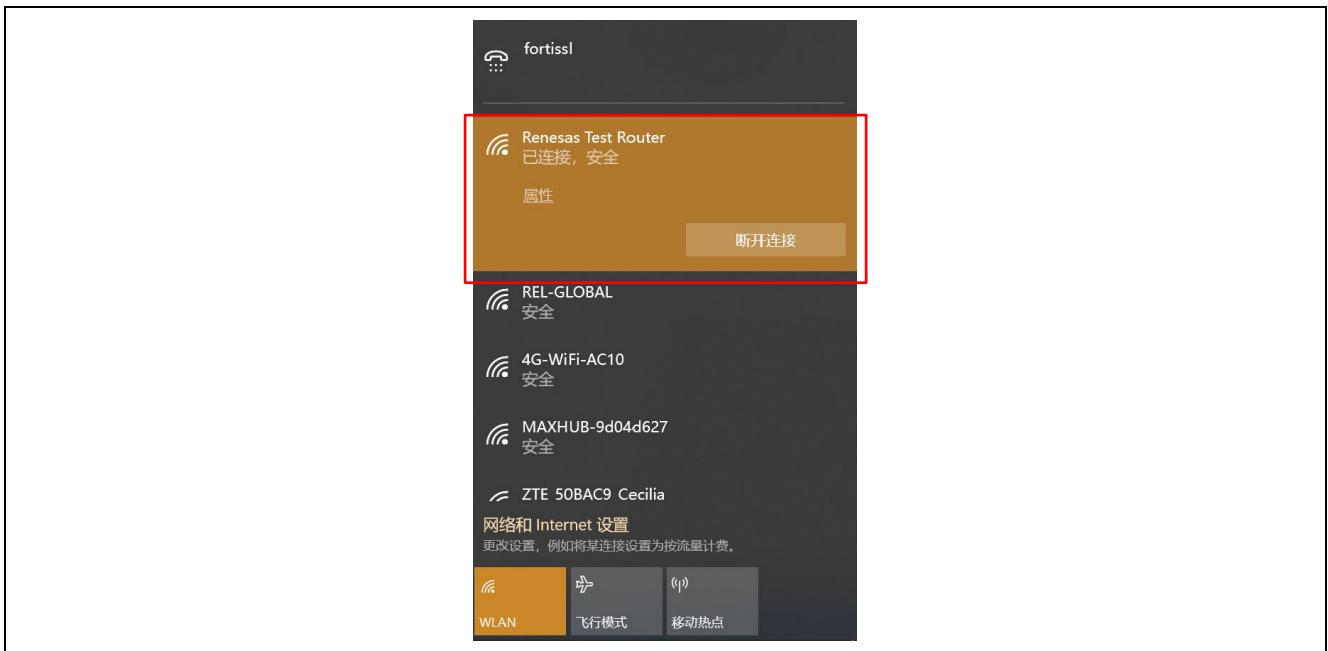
fortissl

Renesas Test Router
已连接，安全

属性

断开连接

REL-GLOBAL
安全

4G-WiFi-AC10
安全

MAXHUB-9d04d627
安全

ZTE 50BAC9 Cecilia

网络和 Internet 设置
更改设置，例如将某连接设置为按流量计费。

WLAN

飞行模式

移动热点